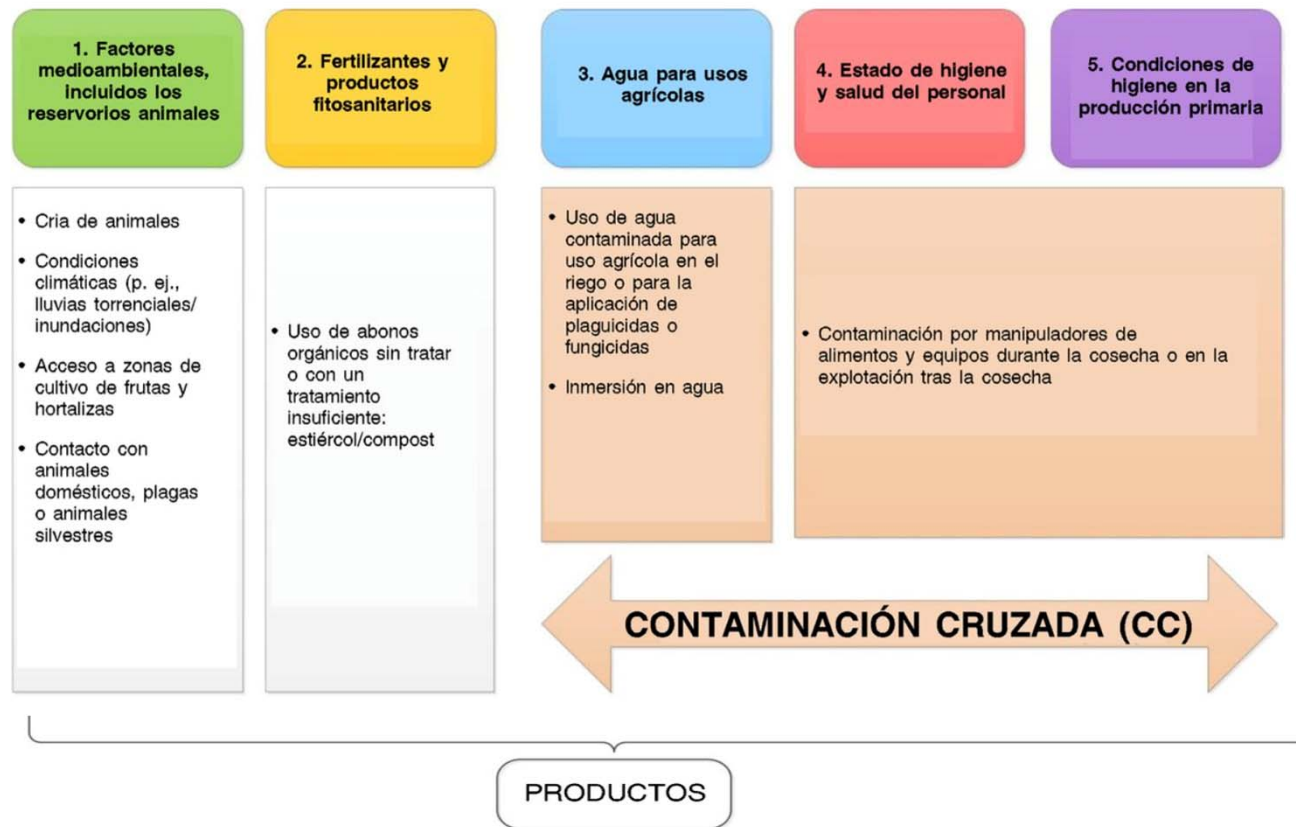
1. Factores medioambientales, incluidos los reservorios animales

2. Fertilizantes y productos fitosanitarios

3. Agua para usos agrícolas

4. Estado de higiene y salud del personal

5. Condiciones de higiene en la producción primaria

• Cria de animales
• Condiciones climáticas (p. ej., lluvias torrenciales/ inundaciones)
• Acceso a zonas de cultivo de frutas y hortalizas
• Contacto con animales domésticos, plagas o animales silvestres

• Uso de abonos orgánicos sin tratar o con un tratamiento insuficiente: estiércol/compost

• Uso de agua contaminada para uso agrícola en el riego o para la aplicación de plaguicidas o fungicidas
• Inmersión en agua

• Contaminación por manipuladores de alimentos y equipos durante la cosecha o en la explotación tras la cosecha

CONTAMINACIÓN CRUZADA (CC)

PRODUCTOS